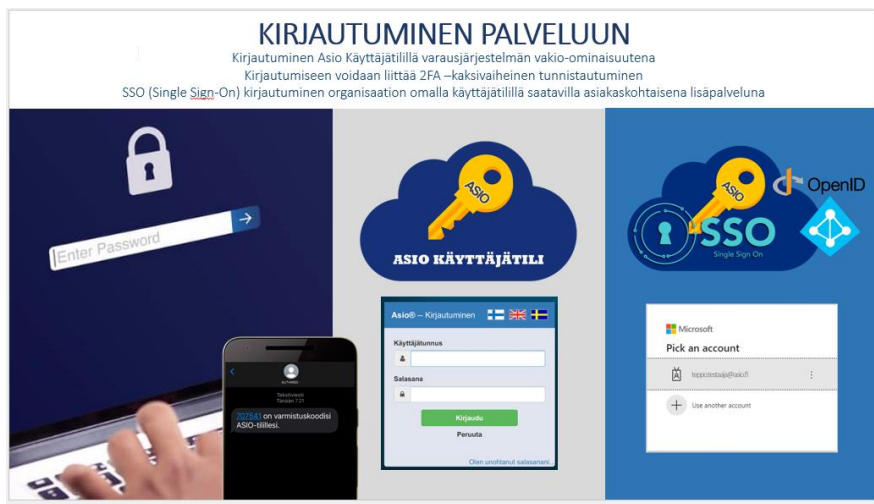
KIRJAUTUMINEN PALVELUUN

Kirjautuminen Asio Käyttäjätilillä varausjärjestelmän vakio-ominaisuutena
Kirjautumiseen voidaan liittää 2FA –kaksivaiheinen tunnistautuminen
SSO (Single Sign-On) kirjautuminen organisaation omalla käyttäjätilillä saatavilla asiakaskohtaisena lisäpalveluna

Enter Password

ASIO

ASIO KÄYTTÄJÄTILI

ASIO

OpenID

SSO
Single Sign On

ASIOTIEDE
Tekstiviesti
Tänään 7.21
207541 on varmistuskoodisi ASIO-tiliillesi.

Asio® – Kirjautuminen
Käyttäjätunnus
Salasana
Kirjaudu
Peruuta
Olen unohtanut salasanani

Microsoft
Pick an account
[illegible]@asio.fi
Use another account